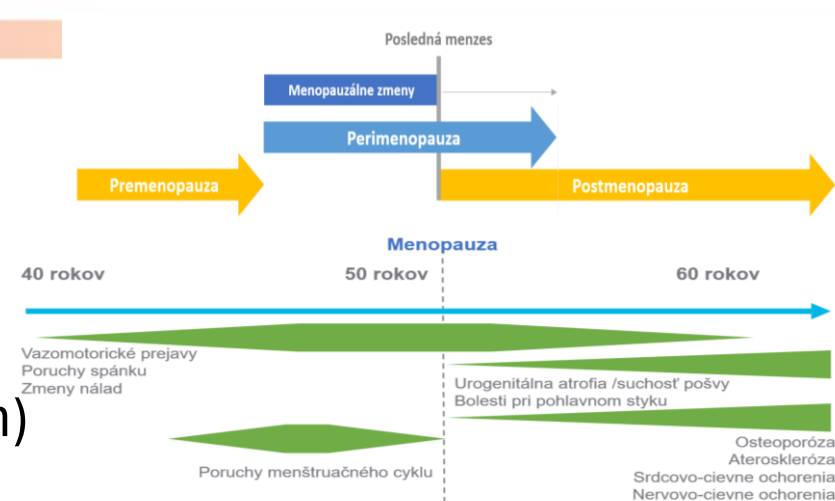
Posledná menzes

Menopauzálne zmeny

Perimenopauza

Premenopauza

Postmenopauza

Menopauza

40 rokov

50 rokov

60 rokov

Vazomotorické prejavy
Poruchy spánku
Zmeny nálad

Urogenitálna atrofia /suchosť pošvy
Bolesti pri pohlavnom styku

n)

Poruchy menštruačného cyklu

Osteoporóza
Ateroskleróza
Srdcovo-cievne ochorenia
Nervovo-cievne ochorenia